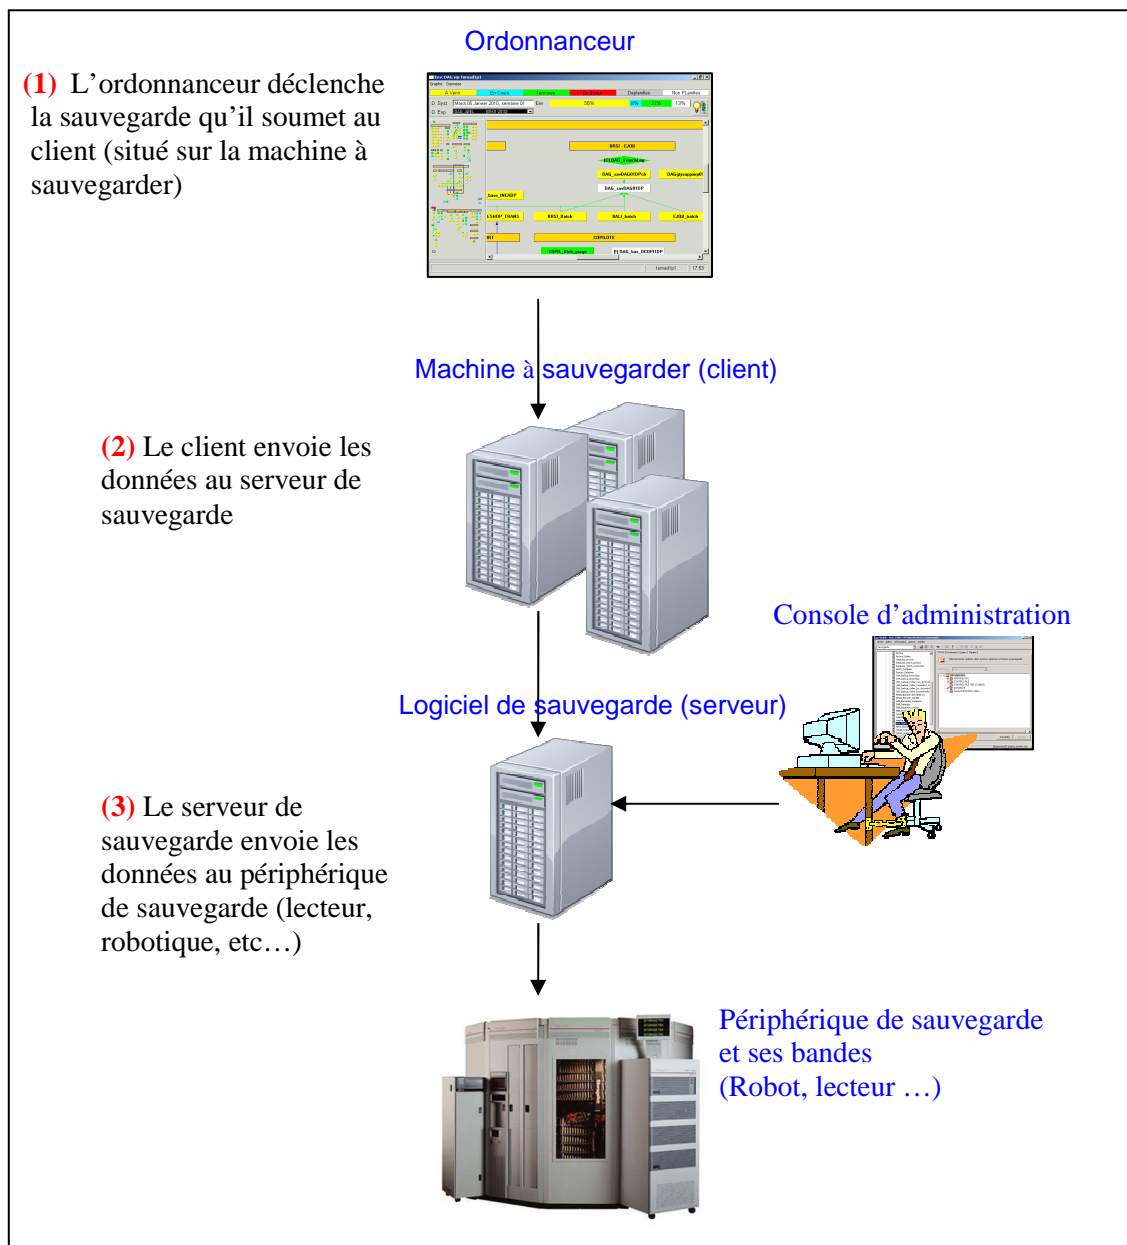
Ordonnanceur

(1) L'ordonnanceur déclenche la sauvegarde qu'il soumet au client (situé sur la machine à sauvegarder)

Machine à sauvegarder (client)

(2) Le client envoie les données au serveur de sauvegarde

Console d'administration

Logiciel de sauvegarde (serveur)

(3) Le serveur de sauvegarde envoie les données au périphérique de sauvegarde (lecteur, robotique, etc…)

Périphérique de sauvegarde et ses bandes (Robot, lecteur …)